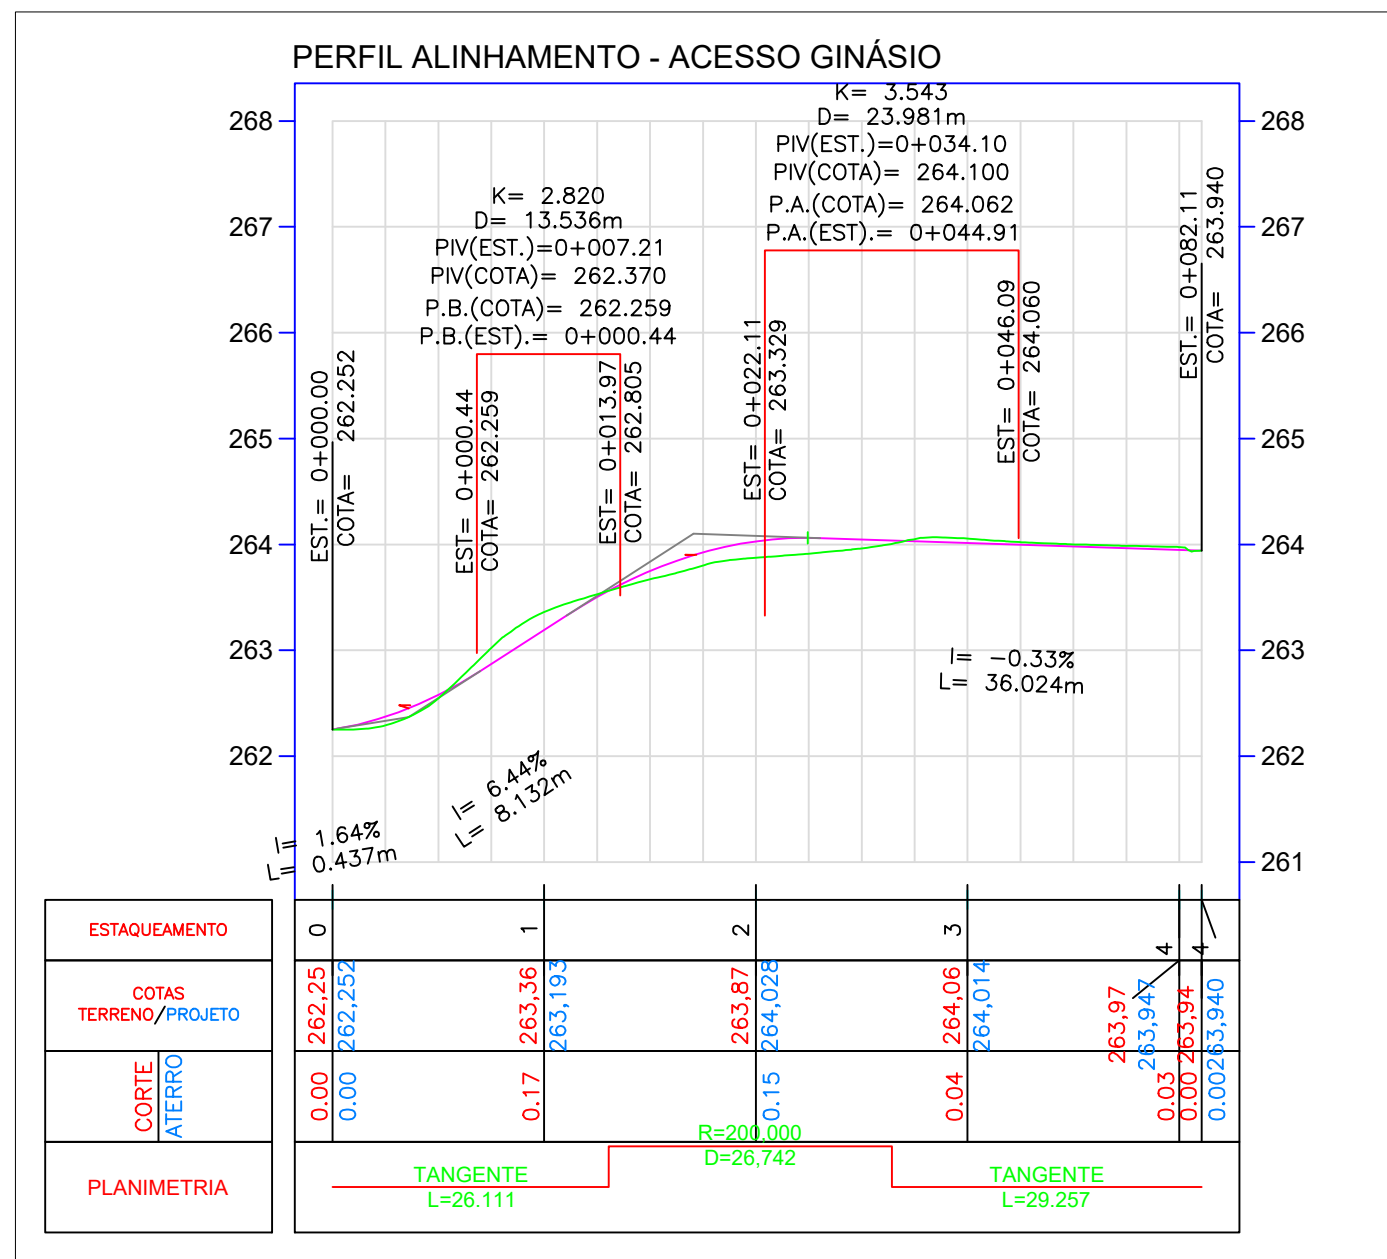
PERFIL ALINHAMENTO - ACESSO GINÁSIO

268
267
266
265
264
263
262
261

268
267
266
265
264
263
262
261

K= 3.543
D= 23.981m
PIV(EST.)=0+034.10
PIV(COTA)= 264.100
P.A.(COTA)= 264.062
P.A.(EST.)= 0+044.91

K= 2.820
D= 13.536m
PIV(EST.)=0+007.21
PIV(COTA)= 262.370
P.B.(COTA)= 262.259
P.B.(EST.)= 0+000.44

EST.= 0+000.00
COTA= 262.252

EST= 0+000.44
COTA= 262.259

EST= 0+013.97
COTA= 262.805

EST= 0+022.11
COTA= 263.329

EST= 0+046.09
COTA= 264.060

EST.= 0+082.11
COTA= 263.940

I= -0.33%
L= 36.024m

I= 6.44%
L= 8.132m

I= 1.64%
L= 0.437m

ESTAQUEAMENTO
0
1
2
3
4
4

COTAS
TERRENO/PROJETO
262,25
262,252
263,36
263,193
263,87
264,028
264,06
264,014
263,97
263,947
263,94
263,940

CORTE
ATERRO
0.00
0.00
0.17
0.15
0.04
0.03
0.00
0.002

PLANIMETRIA
TANGENTE
L=26.111
R=200.000
D=26,742
TANGENTE
L=29.257